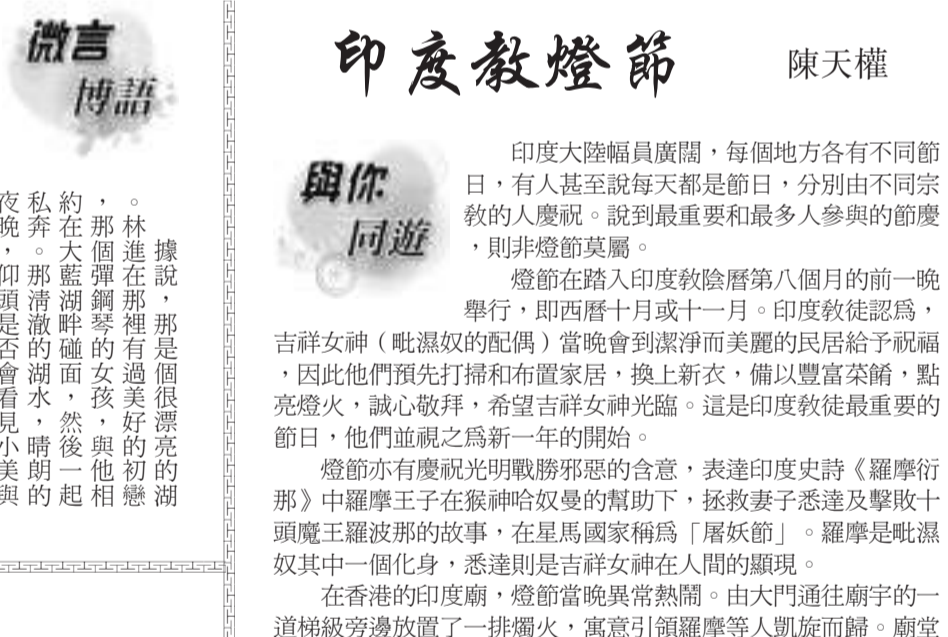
微言
博語

據說，那是個很漂亮的湖。林進在那裡有過美好的初戀，那個彈鋼琴的女孩，與他相約在大藍湖畔碰面，然後一起私奔。那清澈的湖水，晴朗的夜晚，仰頭是否會看見小美與

印度教燈節　陳天權

與你同遊

印度大陸幅員廣闊，每個地方各有不同節日，有人甚至說每天都是節日，分別由不同宗教的人慶祝。說到最重要和最多人參與的節慶，則非燈節莫屬。

燈節在踏入印度教陰曆第八個月的前一晚舉行，即西曆十月或十一月。印度教徒認爲，吉祥女神（毗濕奴的配偶）當晚會到潔淨而美麗的民居給予祝福，因此他們預先打掃和布置家居，換上新衣，備以豐富茶餚，點亮燈火，誠心敬拜，希望吉祥女神光臨。這是印度教徒最重要的節日，他們並視之爲新一年的開始。

燈節亦有慶祝光明戰勝邪惡的含意，表達印度史詩《羅摩衍那》中羅摩王子在猴神哈奴曼的幫助下，拯救妻子悉達及擊敗十頭魔王羅波那的故事，在星馬國家稱爲「屠妖節」。羅摩是毗濕奴其中一個化身，悉達則是吉祥女神在人間的顯現。

在香港的印度廟，燈節當晚異常熱鬧。由大門通往廟宇的一道梯級旁邊放置了一排燭火，寓意引領羅摩等人凱旋而歸。廟堂